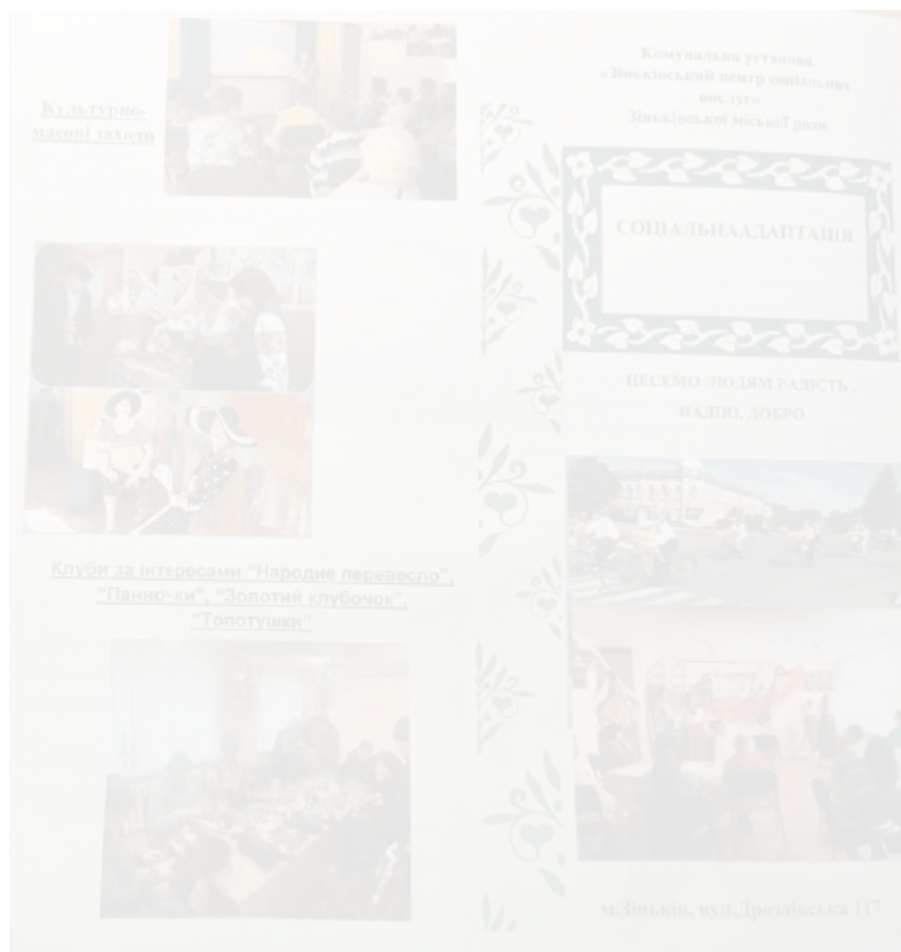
Культурно-масові заходи

Клуби за інтересами "Народне перевесло", "Панночки", "Золотий клубочок", "Топотушки"

Комунальна установа «Зіньківський центр соціальних послуг» Зіньківської міської ради

СОЦІАЛЬНААДАПТАЦІЯ

НЕСЕМО ЛЮДЯМ РАДІСТЬ , НАДІЮ, ДОБРО

м.Зіньків, вул.Дрозівська 117